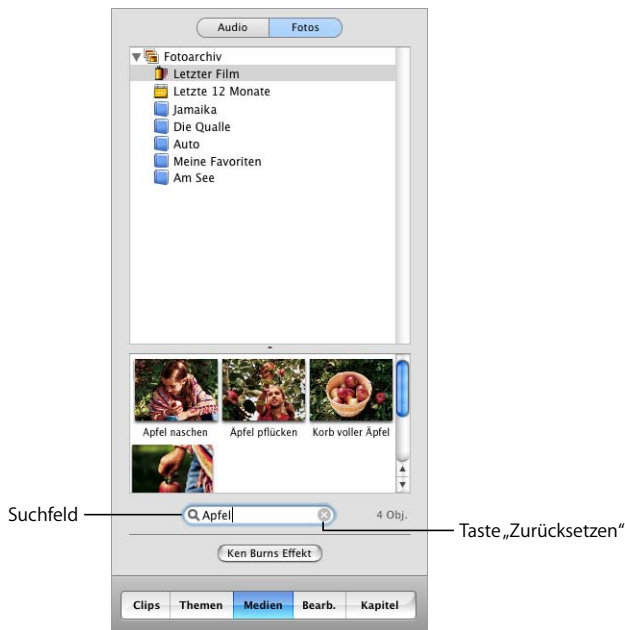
Audio
Fotos

Fotoarchiv
Letzter Film
Letzte 12 Monate
Jamaika
Die Qualle
Auto
Meine Favoriten
Am See

Apfel naschen
Äpfel pflücken
Korb voller Äpfel

Suchfeld
Apfel
4 Obj.
Taste „Zurücksetzen"

Ken Burns Effekt

Clips
Themen
Medien
Bearb.
Kapitel